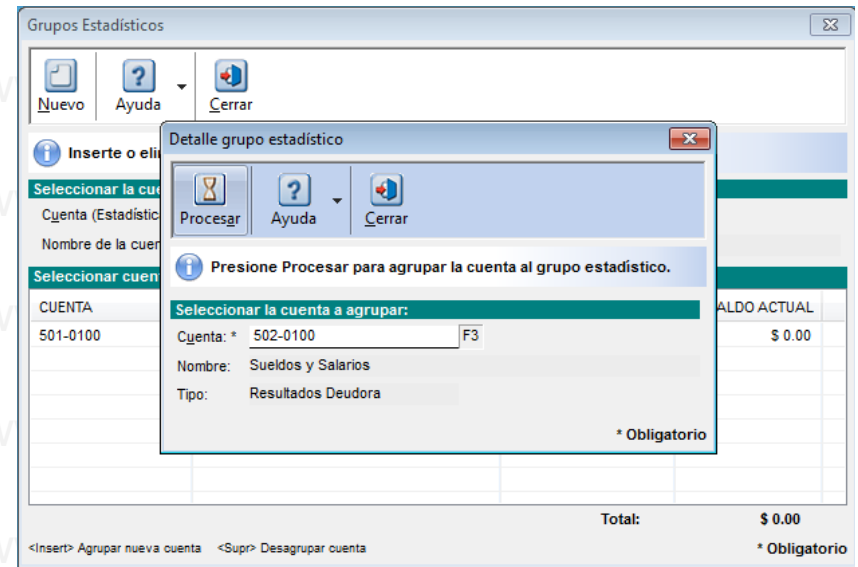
Grupos Estadísticos

Nuevo
Ayuda
Cerrar

Inserte o eli

Seleccionar la cue
Cuenta (Estadístic
Nombre de la cuen

Seleccionar cuen
CUENTA
501-0100

ALDO ACTUAL
$ 0.00

Detalle grupo estadístico

Procesar
Ayuda
Cerrar

Presione Procesar para agrupar la cuenta al grupo estadístico.

Seleccionar la cuenta a agrupar:
Cuenta: * 502-0100 F3
Nombre: Sueldos y Salarios
Tipo: Resultados Deudora

* Obligatorio

Total: $ 0.00

<Insert> Agrupar nueva cuenta <Supr> Desagrupar cuenta

* Obligatorio